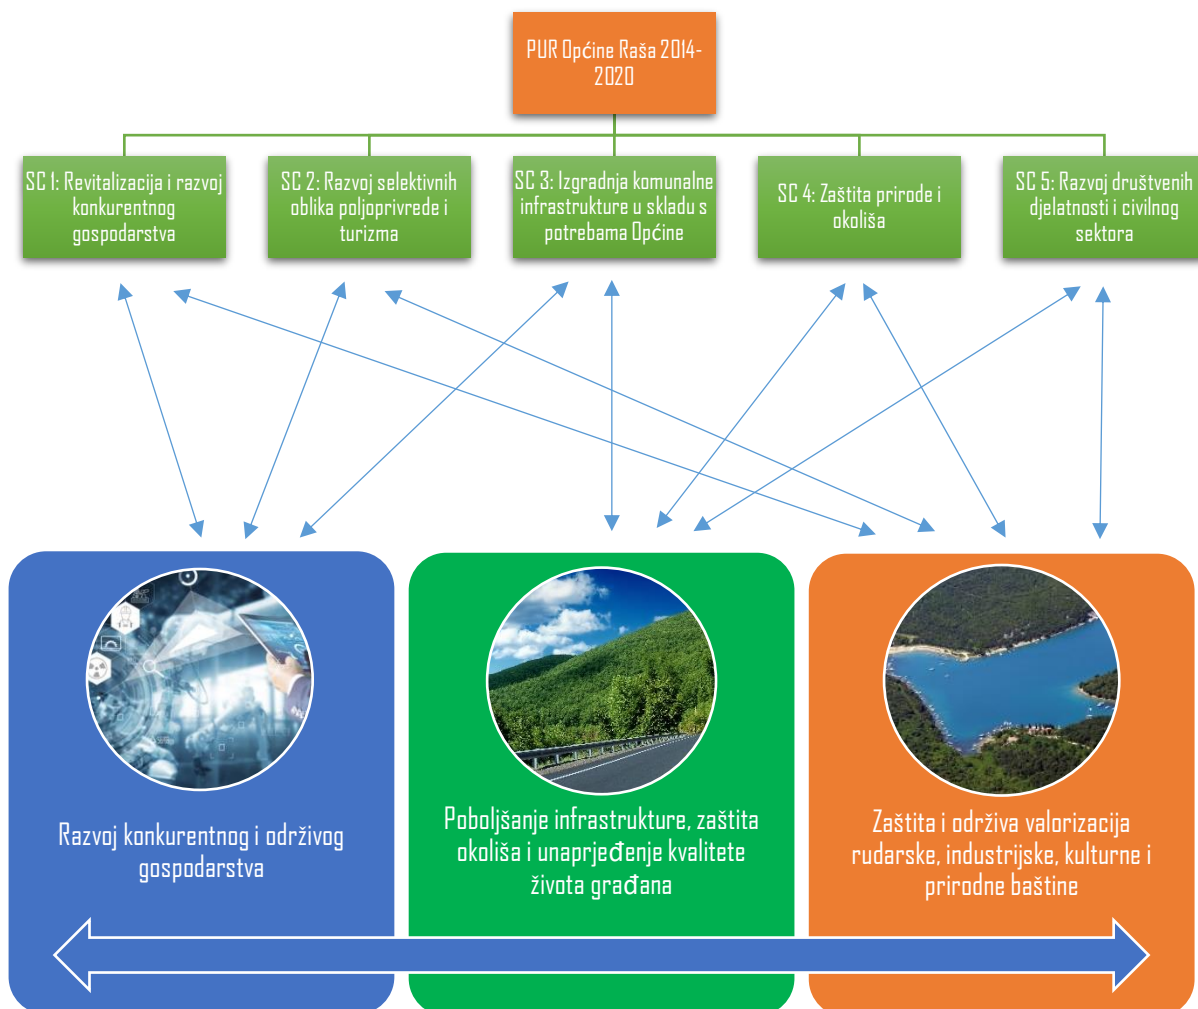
PUR Općine Raša 2014-2020

SC 1: Revitalizacija i razvoj konkurentnog gospodarstva

SC 2: Razvoj selektivnih oblika poljoprivrede i turizma

SC 3: Izgradnja komunalne infrastrukture u skladu s potrebama Općine

SC 4: Zaštita prirode i okoliša

SC 5: Razvoj društvenih djelatnosti i civilnog sektora

Razvoj konkurentnog i održivog gospodarstva

Poboljšanje infrastrukture, zaštita okoliša i unaprjeđenje kvalitete života građana

Zaštita i održiva valorizacija rudarske, industrijske, kulturne i prirodne baštine